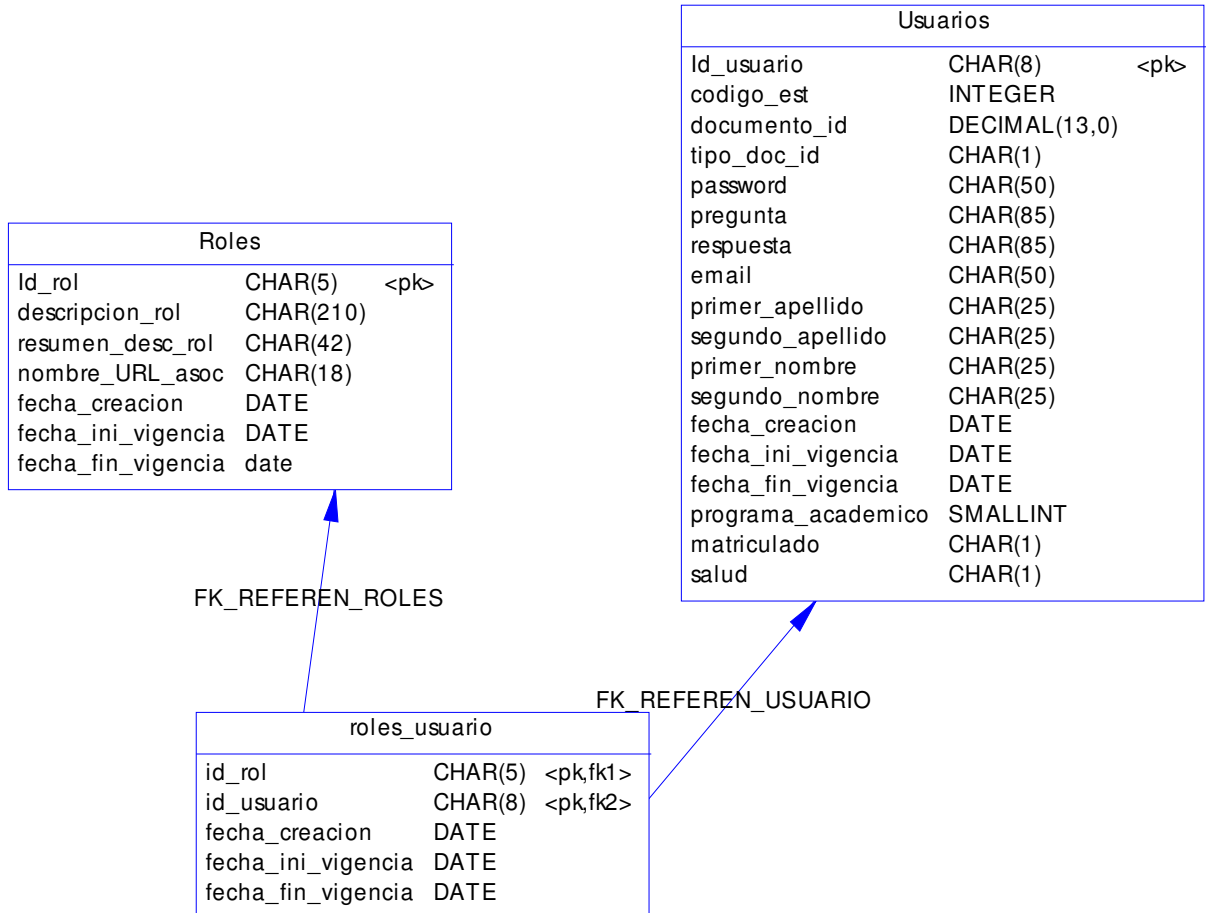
Usuarios

| | | |
|---|---|---|
| Id_usuario | CHAR(8) | <pk> |
| codigo_est | INTEGER | |
| documento_id | DECIMAL(13,0) | |
| tipo_doc_id | CHAR(1) | |
| password | CHAR(50) | |
| pregunta | CHAR(85) | |
| respuesta | CHAR(85) | |
| email | CHAR(50) | |
| primer_apellido | CHAR(25) | |
| segundo_apellido | CHAR(25) | |
| primer_nombre | CHAR(25) | |
| segundo_nombre | CHAR(25) | |
| fecha_creacion | DATE | |
| fecha_ini_vigencia | DATE | |
| fecha_fin_vigencia | DATE | |
| programa_academico | SMALLINT | |
| matriculado | CHAR(1) | |
| salud | CHAR(1) | |

Roles

| | | |
|---|---|---|
| Id_rol | CHAR(5) | <pk> |
| descripcion_rol | CHAR(210) | |
| resumen_desc_rol | CHAR(42) | |
| nombre_URL_asoc | CHAR(18) | |
| fecha_creacion | DATE | |
| fecha_ini_vigencia | DATE | |
| fecha_fin_vigencia | date | |

FK_REFEREN_ROLES

FK_REFEREN_USUARIO

roles_usuario

| | | |
|---|---|---|
| id_rol | CHAR(5) | <pk,fk1> |
| id_usuario | CHAR(8) | <pk,fk2> |
| fecha_creacion | DATE | |
| fecha_ini_vigencia | DATE | |
| fecha_fin_vigencia | DATE | |